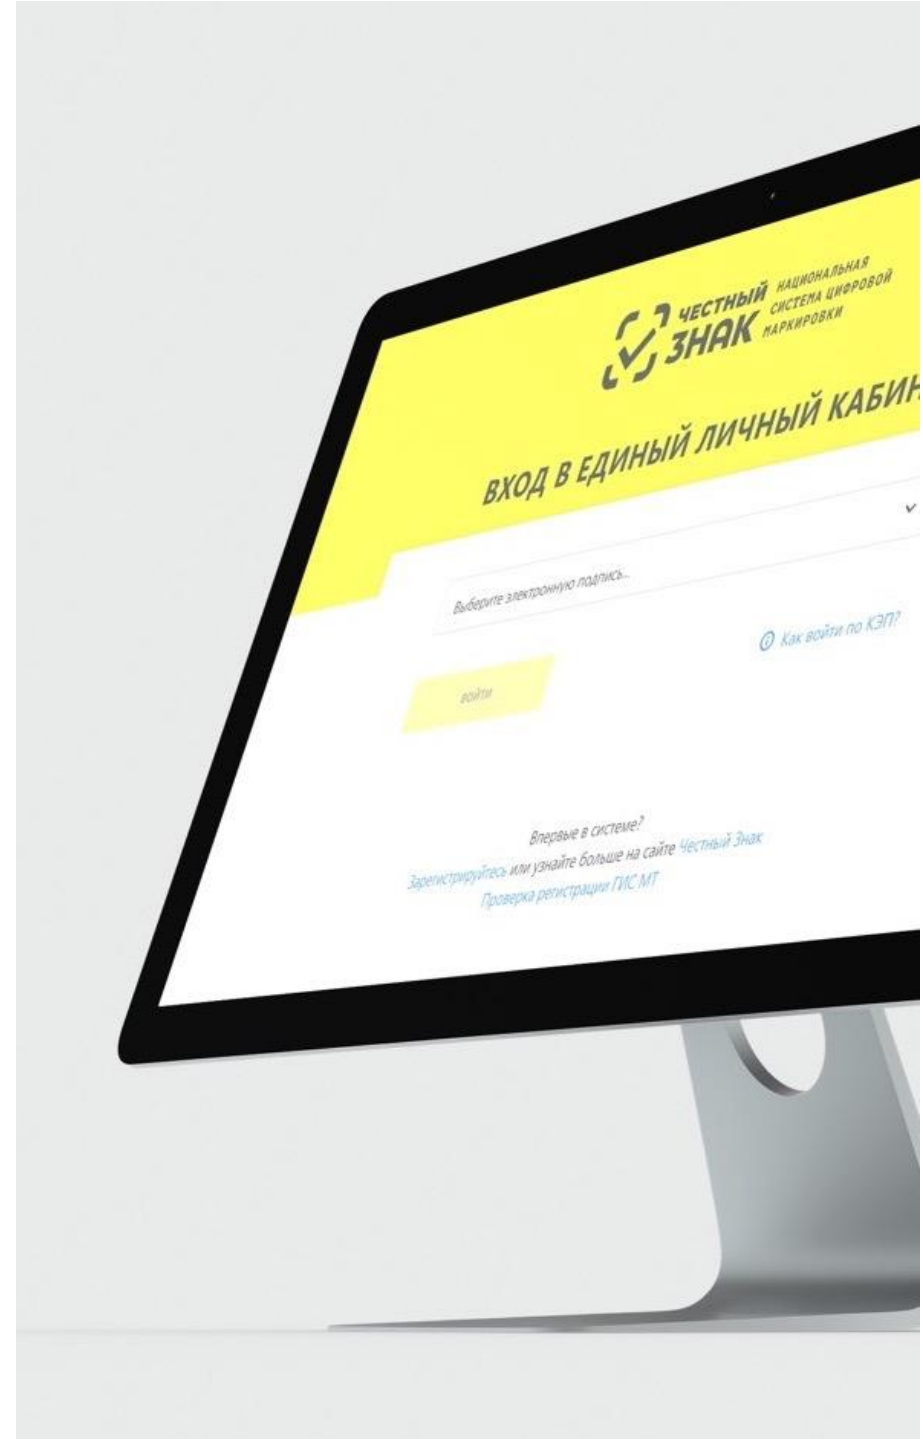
ЧЕСТНЫЙ ЗНАК НАЦИОНАЛЬНАЯ СИСТЕМА ЦИФРОВОЙ МАРКИРОВКИ

ВХОД В ЕДИНЫЙ ЛИЧНЫЙ КАБИН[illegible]

Выберите электронную подпись...

Как войти по КЭП?

войти

Впервые в системе?
Зарегистрируйтесь или узнайте больше на сайте Честный Знак
Проверка регистрации ГИС МТ